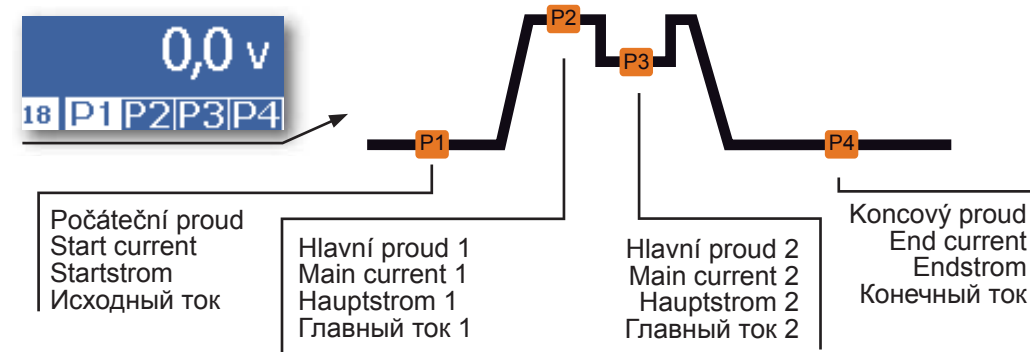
0,0 V
18 P1 P2 P3 P4

P2
P3
P1
P4

Počáteční proud
Start current
Startstrom
Исходный ток

Hlavní proud 1
Main current 1
Hauptstrom 1
Главный ток 1

Hlavní proud 2
Main current 2
Hauptstrom 2
Главный ток 2

Koncový proud
End current
Endstrom
Конечный ток